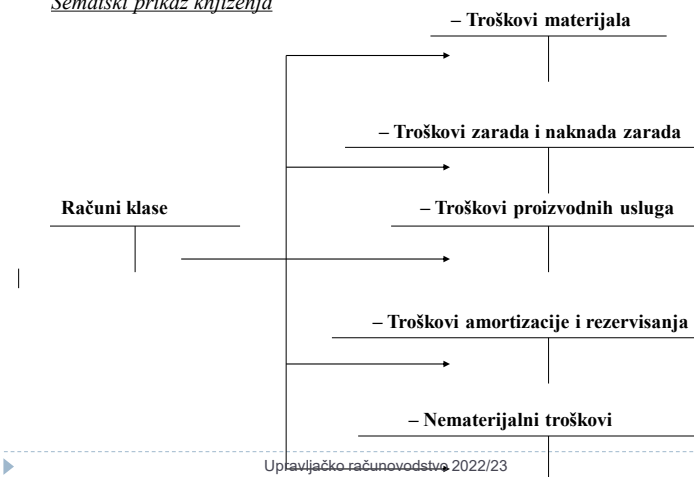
Šematski prikaz knjiženja

– Troškovi materijala

– Troškovi zarada i naknada zarada

Računi klase

– Troškovi proizvodnih usluga

– Troškovi amortizacije i rezervisanja

– Nematerijalni troškovi

Upravljačko računovodstvo 2022/23